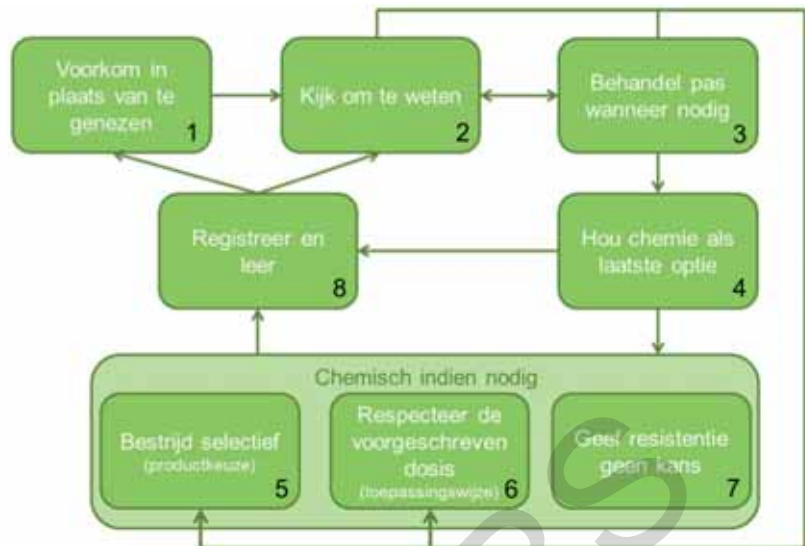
Voorkom in plaats van te genezen 1

Kijk om te weten 2

Behandel pas wanneer nodig 3

Registreer en leer 8

Hou chemie als laatste optie 4

Chemisch indien nodig

Bestrijd selectief (productkeuze) 5

Respecteer de voorgeschreven dosis (toepassingswijze) 6

Geef resistentie geen kans 7